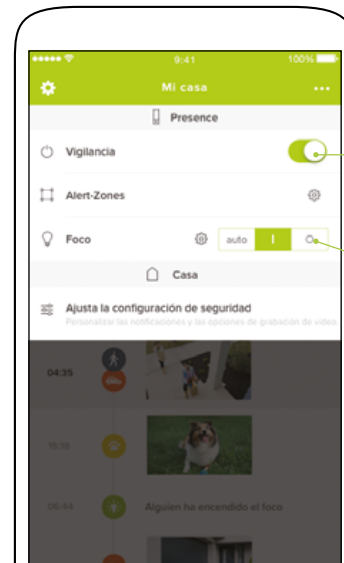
••••• 9:41 100%

Mi casa

Presence

Vigilancia

Alert-Zones

Foco

auto | I | O

Casa

Ajusta la configuración de seguridad

Personalizar las notificaciones y las opciones de grabación de vídeo

04:35

15:18

06:44

Alguien ha encendido el foco